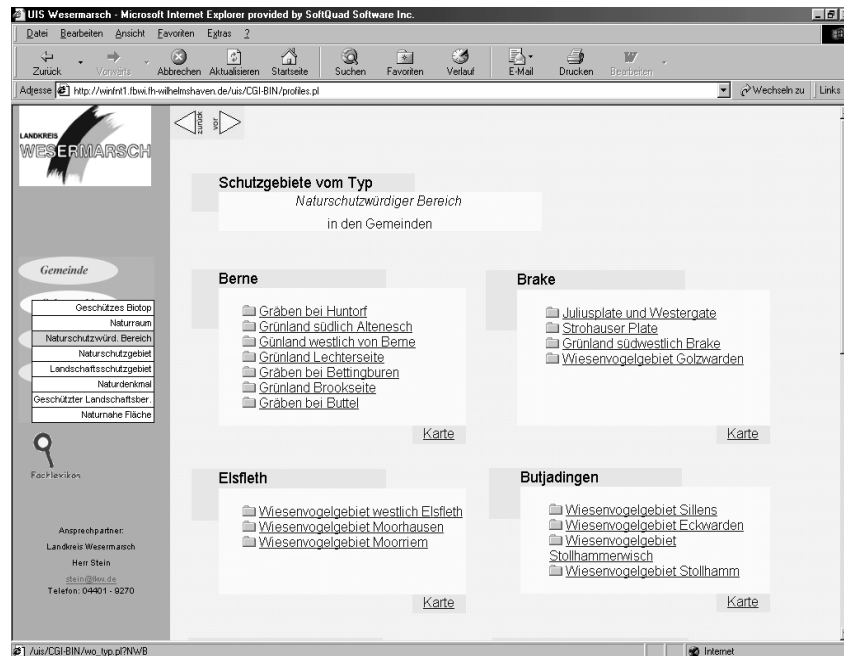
UIS Wesermarsch - Microsoft Internet Explorer provided by SoftQuad Software Inc.

Datei Bearbeiten Ansicht Favoriten Extras ?

Zurück Vorwärts Abbrechen Aktualisieren Startseite Suchen Favoriten Verlauf E-Mail Drucken Bearbeiten

Adresse http://winfnt1.fbwi.fh-wilhelmshaven.de/uis/CGI-BIN/profiles.pl

Wechseln zu Links

zurück vor

LANDKREIS WESERMARSCH

Gemeinde

Geschütztes Biotop
Naturraum
Naturschutzwürd. Bereich
Naturschutzgebiet
Landschaftsschutzgebiet
Naturdenkmal
Geschützter Landschaftsber.
Naturnahe Fläche

Fachlexikon

Ansprechpartner:
Landkreis Wesermarsch
Herr Stein
stein@lkw.de
Telefon: 04401 - 9270

Schutzgebiete vom Typ

Naturschutzwürdiger Bereich

in den Gemeinden

Berne

Gräben bei Huntorf
Grünland südlich Altenesch
Günland westlich von Berne
Grünland Lechterseite
Gräben bei Bettingburen
Grünland Brookseite
Gräben bei Buttel

Karte

Brake

Juliusplate und Westergate
Strohauser Plate
Grünland südwestlich Brake
Wiesenvogelgebiet Golzwarden

Karte

Elsfleth

Wiesenvogelgebiet westlich Elsfleth
Wiesenvogelgebiet Moorhausen
Wiesenvogelgebiet Moorriem

Karte

Butjadingen

Wiesenvogelgebiet Sillens
Wiesenvogelgebiet Eckwarden
Wiesenvogelgebiet Stollhammerwisch
Wiesenvogelgebiet Stollhamm

Karte

/uis/CGI-BIN/wo_typ.pl?NWB

Internet